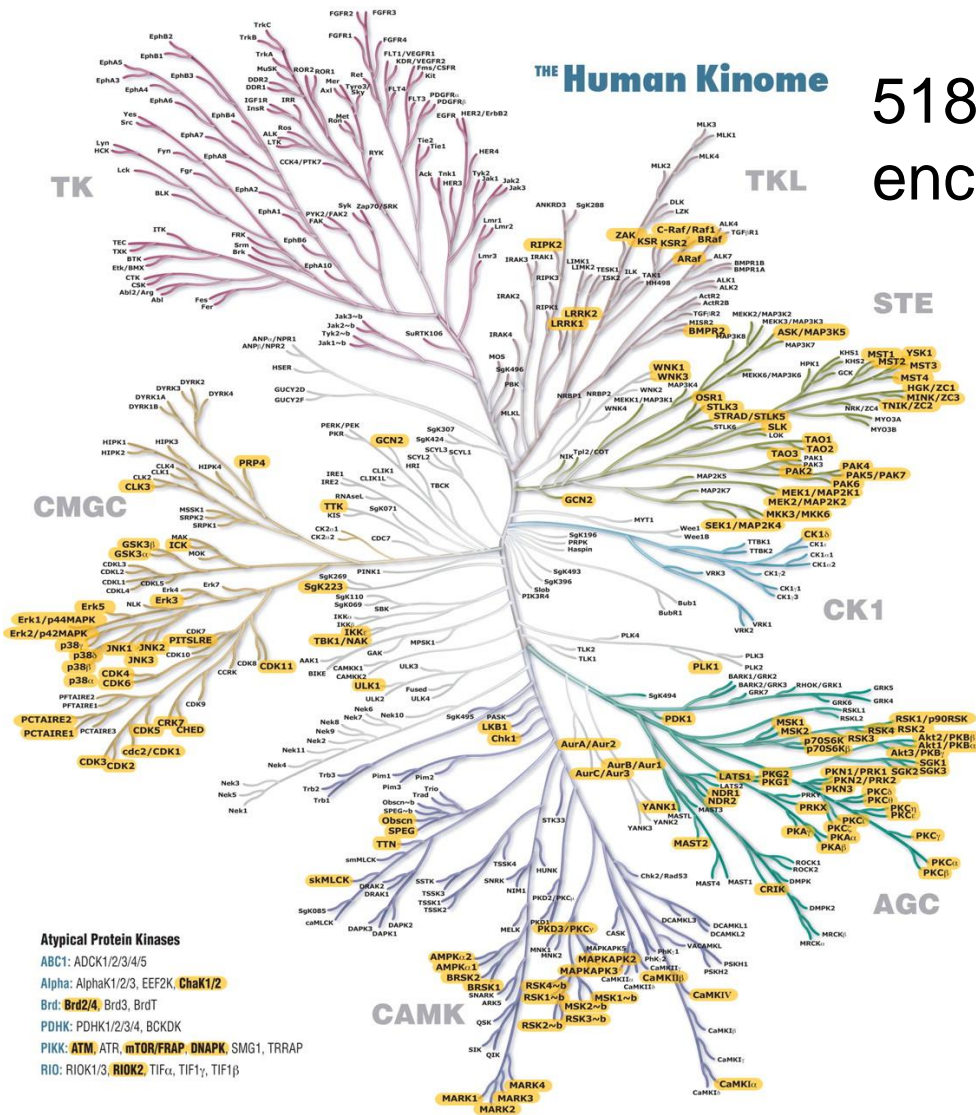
THE Human Kinome

518
enc

TK

TKL

STE

CMGC

CK1

AGC

CAMK

EphB2 EphB1 EphA5 EphA3 EphA4 EphB3 EphA6 EphB4 Yes Src EphA7 Lyn HCK Fyn EphA8 Lck Fgr BLK EphA2 EphA1 ITK FRK EphB6 TEC TXK BTK Etk/BMX CTK CSK Abl2/Arg Abl Srm Brk EphA10 Fes Fer TrkC TrkB TrkA MuSK DDR2 DDR1 ROR2 ROR1 IGF1R InsR IRR ALK LTK Ros Mer Axl Ret Tyro3/Sky Ron Met CCK4/PTK7 RYK FGFR2 FGFR3 FGFR1 FGFR4 FLT1/VEGFR1 KDR/VEGFR2 FLT4 Fms/CSFR Kit FLT3 PDGFRα PDGFRβ EGFR HER2/ErbB2 HER4 Tie2 Tie1 Ack Tnk1 HER3 Jak1 Tyk2 Jak2 Jak3 Syk Zap70/SRK PYK2/FAK2 FAK Lmr1 Lmr2 Lmr3 Jak3~b Jak2~b Tyk2~b Jak1~b SuRTK106

MLK3 MLK1 MLK4 MLK2 DLK LZK ANKRD3 SgK288 ZAK KSR KSR2 C-Raf/Raf1 BRaf ARaf ALK4 TGFβR1 ALK7 BMPR1B BMPR1A ALK1 ALK2 ActR2 ActR2B TGFβR2 MISR2 BMPR2 RIPK2 IRAK3 IRAK1 LIMK1 LIMK2 TESK1 TESK2 ILK TAK1 HH498 RIPK3 RIPK1 LRRK2 LRRK1 IRAK2 IRAK4 MOS SgK496 PBK MLKL

MEKK2/MAP3K2 MEKK3/MAP3K3 MAP3K8 MAP3K7 ASK/MAP3K5 HPK1 KHS1 KHS2 MST1 YSK1 MST2 MST3 MST4 GCK MEKK6/MAP3K6 HGK/ZC1 MINK/ZC3 TNIK/ZC2 NRK/ZC4 MYO3A MYO3B WNK1 WNK3 WNK2 MAP3K4 MEKK1/MAP3K1 WNK4 NRBP1 NRBP2 OSR1 STLK3 STRAD/STLK5 STLK6 SLK LOK TAO1 TAO2 TAO3 PAK1 PAK3 PAK2 PAK4 PAK5/PAK7 PAK6 MAP2K5 MAP2K7 MEK1/MAP2K1 MEK2/MAP2K2 MKK3/MKK6 SEK1/MAP2K4 NIK Tpl2/COT

ANPα/NPR1 ANPβ/NPR2 HSER GUCY2D GUCY2F PERK/PEK PKR SgK307 SgK424 SCYL3 SCYL1 SCYL2 HRI GCN2 IRE1 IRE2 CLIK1 CLIK1L TBCK RNAseL KIS SgK071 TTK CK2α1 CK2α2 CDC7 GCN2 MYT1 Wee1 Wee1B SgK196 PRPK Haspin SgK493 SgK396 Slob PIK3R4 PINK1 SgK269 SgK223 SgK110 SgK069 SBK IKKα IKKβ IKKε TBK1/NAK MPSK1 GAK AAK1 BIKE CAMKK1 CAMKK2 ULK3 ULK1 ULK2 Fused ULK4 Nek6 Nek7 Nek8 Nek9 Nek10 Nek2 Nek11 Nek4 Nek3 Nek5 Nek1 SgK495 PASK LKB1 Chk1

CK1δ TTBK1 TTBK2 CK1ε CK1α1 CK1α2 VRK3 CK1γ2 CK1γ1 CK1γ3 Bub1 BubR1 VRK1 VRK2 PLK4 TLK2 TLK1 PLK3 PLK2 PLK1 BARK1/GRK2 BARK2/GRK3 GRK7 RHOK/GRK1 GRK5 GRK6 GRK4 SgK494 PDK1 RSKL1 RSKL2 MSK1 MSK2 RSK4 RSK1/p90RSK RSK2 RSK3 p70S6K p70S6Kβ Akt2/PKBβ Akt1/PKBα Akt3/PKBγ SGK1 SGK2 SGK3 LATS1 LATS2 PKG2 PKG1 NDR1 NDR2 MAST3 PRKY PRKX PKN1/PRK1 PKN2/PRK2 PKN3 PKCδ PKCθ PKCη PKCε PKCγ PKCι PKCζ PKAα PKAγ PKAβ PKCα PKCβ MAST2 MAST4 MAST1 ROCK1 ROCK2 DMPK CRIK DMPK2 MRCKβ MRCKα

DYRK2 DYRK3 DYRK1A DYRK4 DYRK1B HIPK1 HIPK2 HIPK3 HIPK4 PRP4 CLK4 CLK1 CLK2 CLK3 MSSK1 SRPK2 SRPK1 MAK ICK MOK GSK3β GSK3α CDKL3 CDKL2 CDKL1 CDKL5 CDKL4 Erk7 Erk4 NLK Erk3 Erk5 Erk1/p44MAPK Erk2/p42MAPK p38γ p38δ p38β p38α JNK1 JNK2 JNK3 CDK4 CDK6 PITSLRE CDK10 CDK8 CDK11 CCRK CDK9 PFTAIRE2 PFTAIRE1 PCTAIRE2 PCTAIRE1 PCTAIRE3 CDK5 CRK7 CHED cdc2/CDK1 CDK3 CDK2

Trb3 Trb2 Trb1 Pim1 Pim3 Pim2 Trad Trio Obscn~b SPEG~b Obscn SPEG TTN smMLCK skMLCK DRAK2 DRAK1 SgK085 caMLCK DAPK3 DAPK1 DAPK2 SSTK TSSK3 TSSK1 TSSK2 TSSK4 SNRK NIM1 HUNK STK33 AurA/Aur2 AurB/Aur1 AurC/Aur3 YANK1 YANK2 YANK3 MASTL Chk2/Rad53 PKD2/PKCμ PKD1 PKD3/PKCν MELK CASK DCAMKL3 DCAMKL1 DCAMKL2 VACAMKL PSKH1 PSKH2 PhKγ1 PhKγ2 CaMKIIα CaMKIIδ CaMKIIβ CaMKIIγ CaMKIV MAPKAPK5 MAPKAPK2 MAPKAPK3 MNK1 MNK2 AMPKα2 AMPKα1 BRSK2 BRSK1 SNARK ARK5 RSK4~b RSK1~b MSK1~b MSK2~b RSK3~b RSK2~b QSK SIK QIK CaMKIβ CaMKIγ CaMKIα CaMKIδ MARK4 MARK1 MARK3 MARK2

Atypical Protein Kinases
ABC1: ADCK1/2/3/4/5
Alpha: AlphaK1/2/3, EEF2K, ChaK1/2
Brd: Brd2/4, Brd3, BrdT
PDHK: PDHK1/2/3/4, BCKDK
PIKK: ATM, ATR, mTOR/FRAP, DNAPK, SMG1, TRRAP
RIO: RIOK1/3, RIOK2, TIFα, TIF1γ, TIF1β